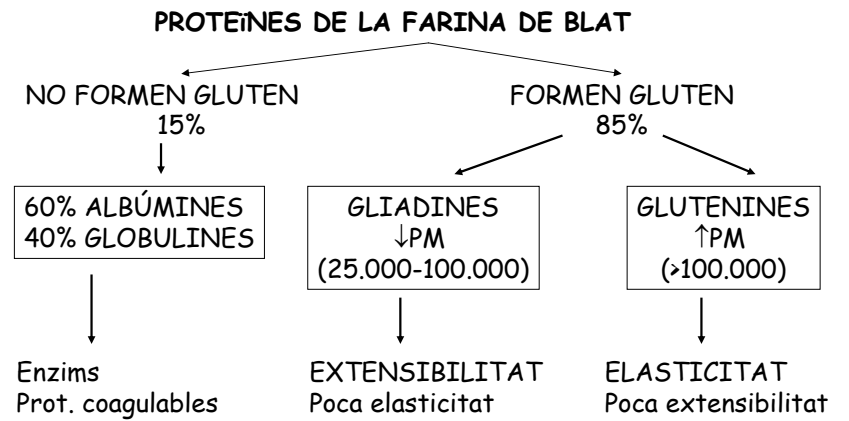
PROTEÏNES DE LA FARINA DE BLAT

NO FORMEN GLUTEN
15%

FORMEN GLUTEN
85%

60% ALBÚMINES
40% GLOBULINES

GLIADINES
↓PM
(25.000-100.000)

GLUTENINES
↑PM
(>100.000)

Enzims
Prot. coagulables

EXTENSIBILITAT
Poca elasticitat

ELASTICITAT
Poca extensibilitat